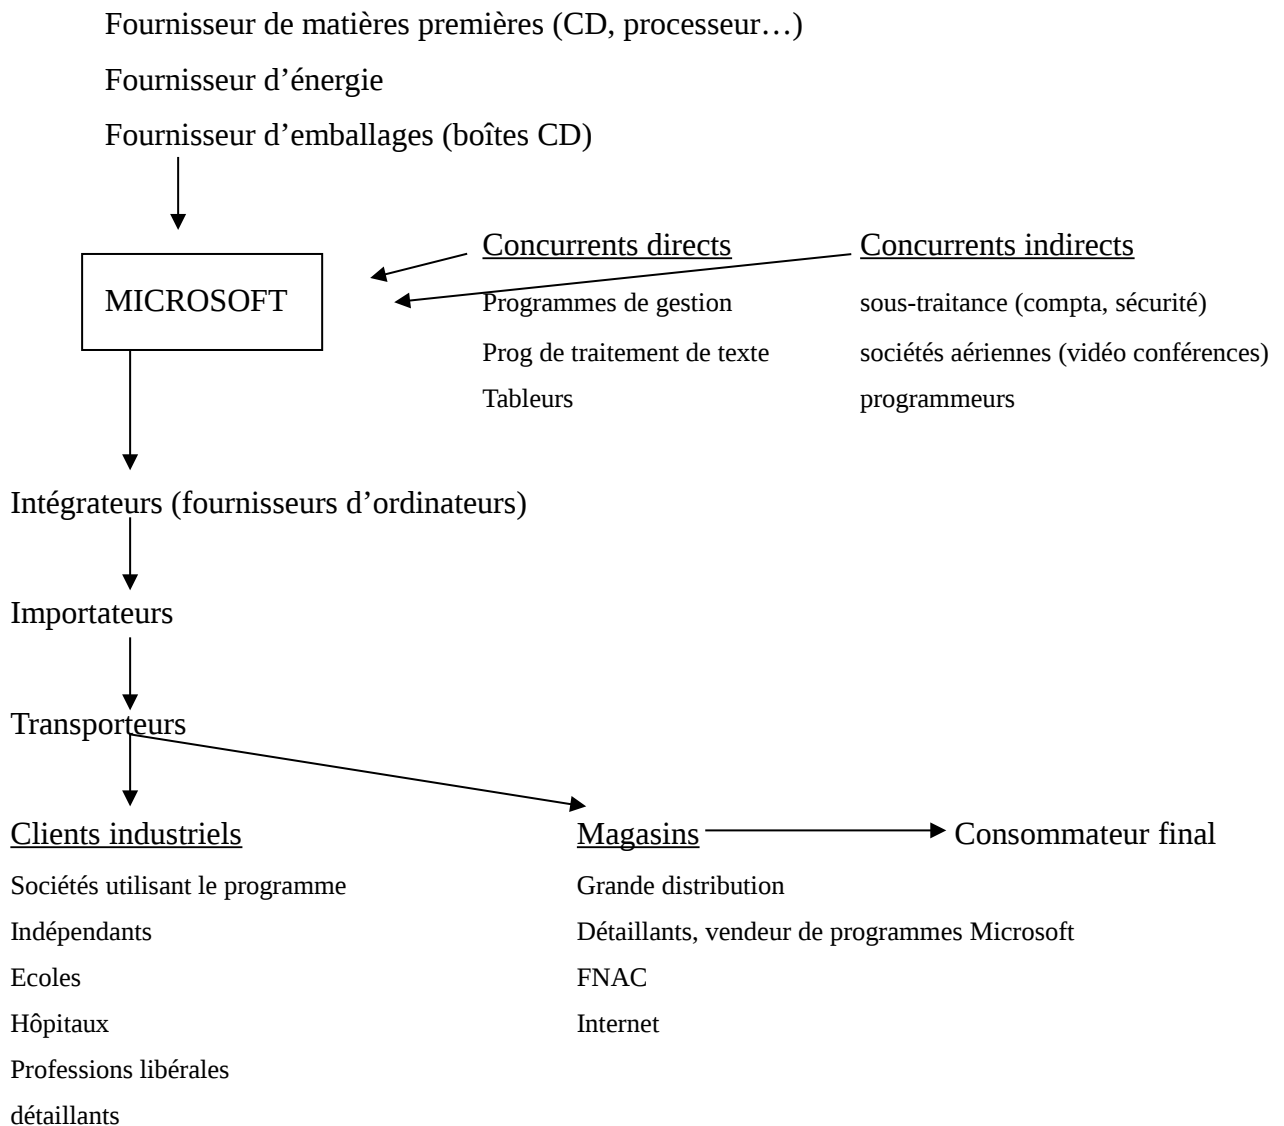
Fournisseur de matières premières (CD, processeur…)

Fournisseur d'énergie

Fournisseur d'emballages (boîtes CD)

MICROSOFT

Concurrents directs

Programmes de gestion

Prog de traitement de texte

Tableurs

Concurrents indirects

sous-traitance (compta, sécurité)

sociétés aériennes (vidéo conférences)

programmeurs

Intégrateurs (fournisseurs d'ordinateurs)

Importateurs

Transporteurs

Clients industriels

Sociétés utilisant le programme

Indépendants

Ecoles

Hôpitaux

Professions libérales

détaillants

Magasins

Consommateur final

Grande distribution

Détaillants, vendeur de programmes Microsoft

FNAC

Internet